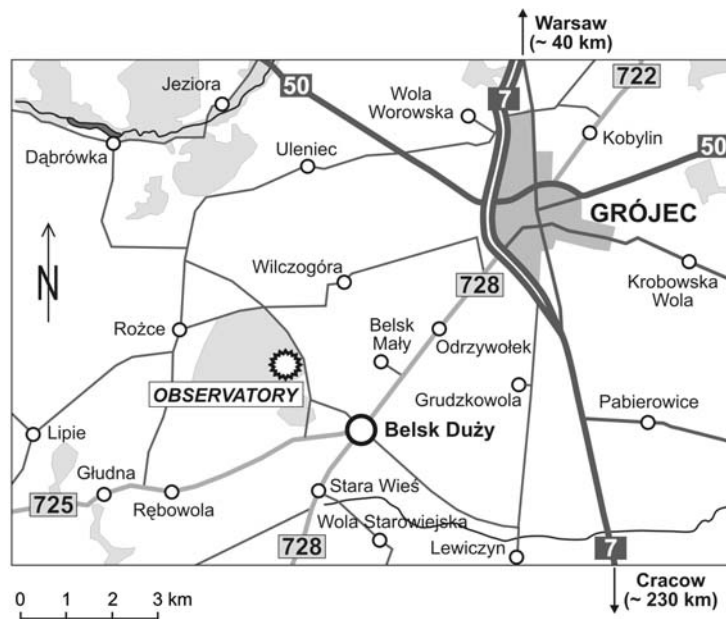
Warsaw
(~ 40 km)

50

722

Jeziora

Wola Worowska

7

Kobylin

50

Dąbrówka

Uleniec

GRÓJEC

N

Wilczogóra

728

Krobowska Wola

Rożce

Belsk Mały

Odrzywołek

OBSERVATORY

Grudzkowola

Pabierowice

Lipie

Belsk Duży

Głudna

725

Rębowola

Stara Wieś

Wola Starowiejska

728

Lewiczyn

7

Cracow
(~ 230 km)

0 1 2 3 km